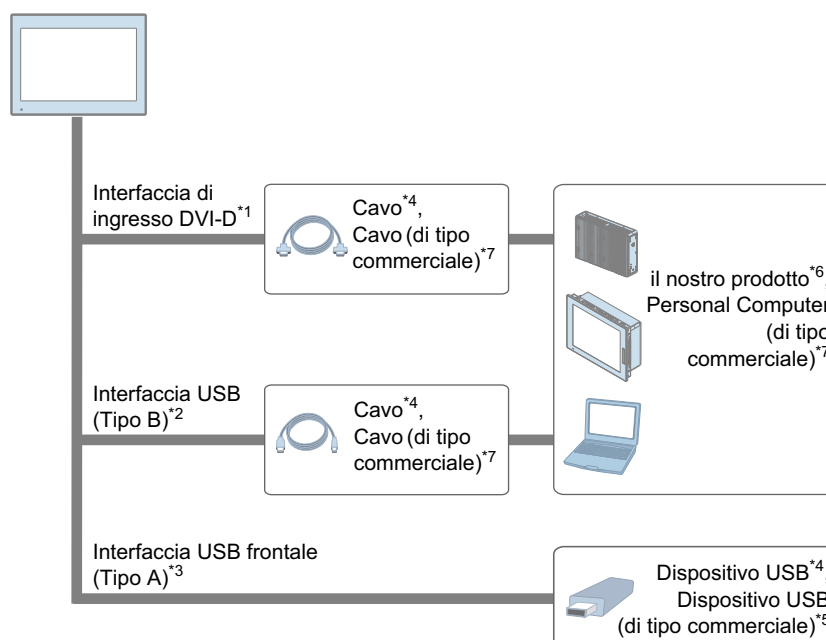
Interfaccia di ingresso DVI-D$^{*1}$

Cavo$^{*4}$, Cavo (di tipo commerciale)$^{*7}$

il nostro prodotto$^{*6}$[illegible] Personal Compute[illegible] (di tip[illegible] commerciale)$^{*}$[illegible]

Interfaccia USB (Tipo B)$^{*2}$

Cavo$^{*4}$, Cavo (di tipo commerciale)$^{*7}$

Interfaccia USB frontale (Tipo A)$^{*3}$

Dispositivo USB$^{*4}$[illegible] Dispositivo US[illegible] (di tipo commerciale)$^{*}$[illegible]